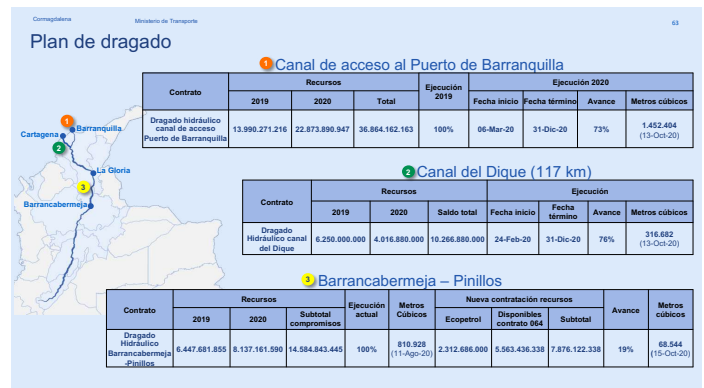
Cormagdalena Ministerio de Transporte 63

Plan de dragado

1 Canal de acceso al Puerto de Barranquilla

| Contrato | Recursos 2019 | Recursos 2020 | Recursos Total | Ejecución 2019 | Ejecución 2020 Fecha inicio | Fecha término | Avance | Metros cúbicos |
|---|---|---|---|---|---|---|---|---|
| Dragado hidráulico canal de acceso Puerto de Barranquilla | 13.990.271.216 | 22.873.890.947 | 36.864.162.163 | 100% | 06-Mar-20 | 31-Dic-20 | 73% | 1.452.404 (13-Oct-20) |

2 Canal del Dique (117 km)

| Contrato | Recursos 2019 | Recursos 2020 | Saldo total | Ejecución Fecha inicio | Fecha término | Avance | Metros cúbicos |
|---|---|---|---|---|---|---|---|
| Dragado Hidráulico canal del Dique | 6.250.000.000 | 4.016.880.000 | 10.266.880.000 | 24-Feb-20 | 31-Dic-20 | 76% | 316.682 (13-Oct-20) |

3 Barrancabermeja – Pinillos

| Contrato | Recursos 2019 | Recursos 2020 | Subtotal compromisos | Ejecución actual | Metros Cúbicos | Nueva contratación recursos Ecopetrol | Disponibles contrato 064 | Subtotal | Avance | Metros cúbicos |
|---|---|---|---|---|---|---|---|---|---|---|
| Dragado Hidráulico Barrancabermeja -Pinillos | 6.447.681.855 | 8.137.161.590 | 14.584.843.445 | 100% | 810.928 (11-Ago-20) | 2.312.686.000 | 5.563.436.338 | 7.876.122.338 | 19% | 68.544 (15-Oct-20) |

Cartagena
Barranquilla
La Gloria
Barrancabermeja
1
2
3